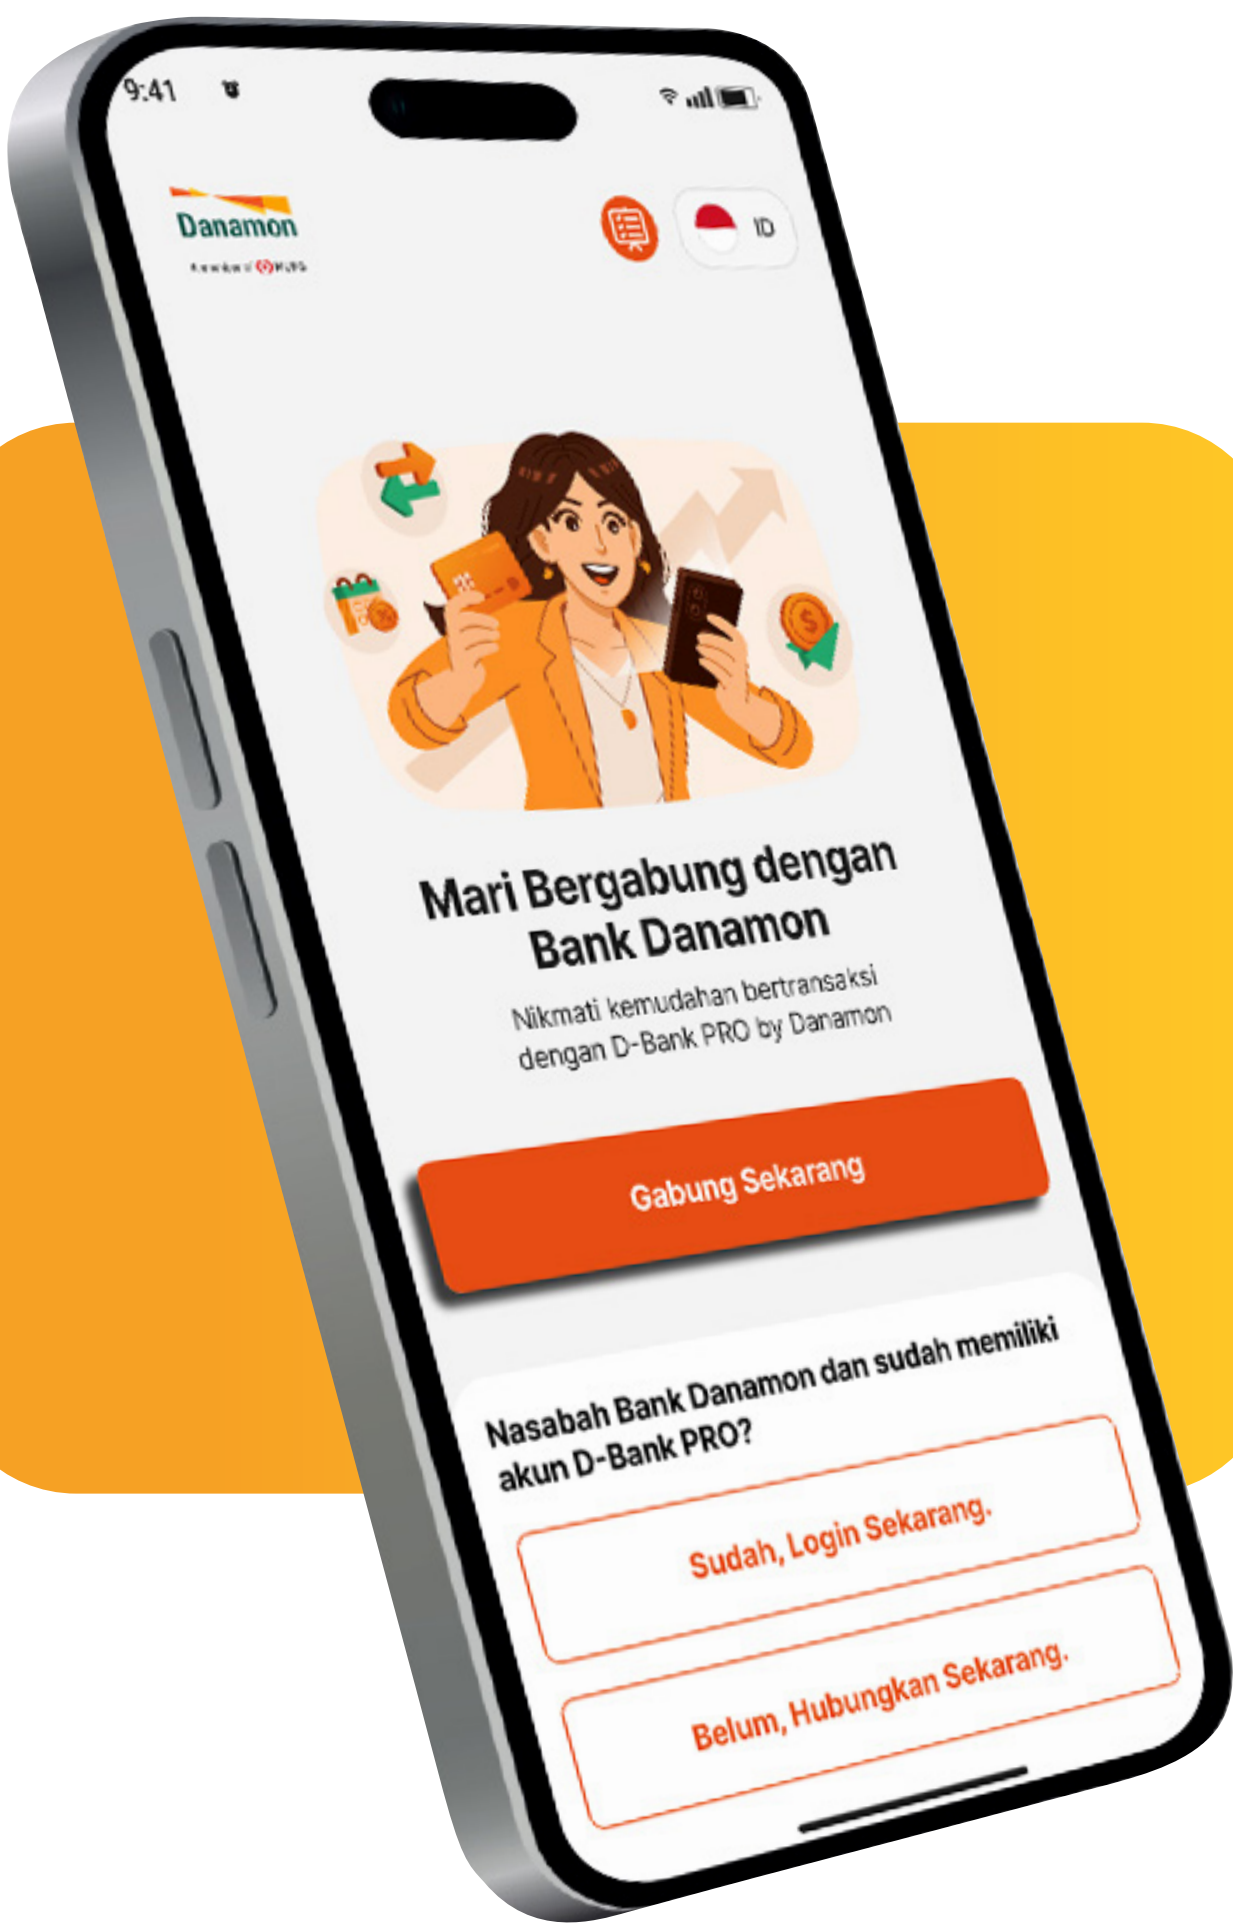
9:41

Danamon
A member of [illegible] MUFG

ID

Mari Bergabung dengan Bank Danamon

Nikmati kemudahan bertransaksi dengan D-Bank PRO by Danamon

Gabung Sekarang

Nasabah Bank Danamon dan sudah memiliki akun D-Bank PRO?

Sudah, Login Sekarang.

Belum, Hubungkan Sekarang.